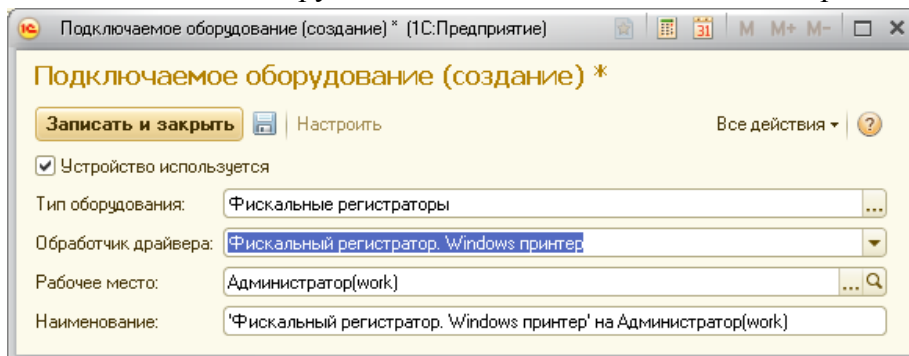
Подключаемое оборудование (создание) * (1С:Предприятие)

M M+ M-

Подключаемое оборудование (создание) *

Записать и закрыть

Настроить

Все действия ▾

?

Устройство используется

Тип оборудования: Фискальные регистраторы

Обработчик драйвера: Фискальный регистратор. Windows принтер

Рабочее место: Администратор(work)

Наименование: 'Фискальный регистратор. Windows принтер' на Администратор(work)